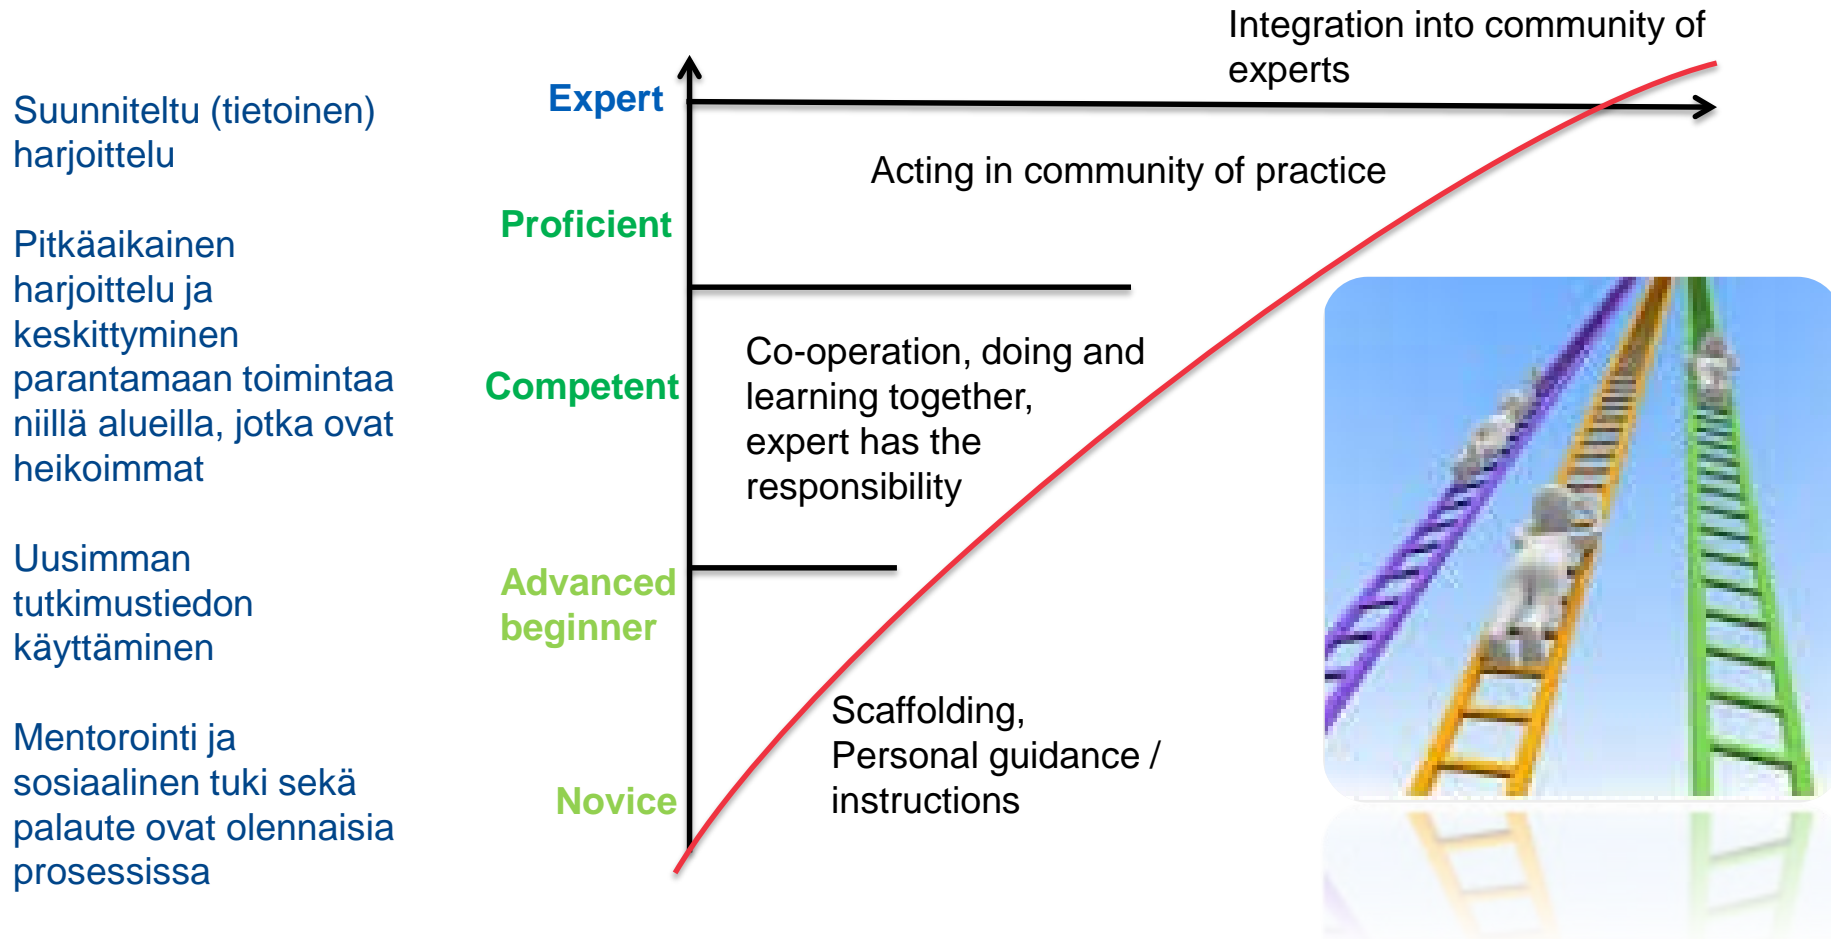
Suunniteltu (tietoinen) harjoittelu

Pitkäaikainen harjoittelu ja keskittyminen parantamaan toimintaa niillä alueilla, jotka ovat heikoimmat

Uusimman tutkimustiedon käyttäminen

Mentorointi ja sosiaalinen tuki sekä palaute ovat olennaisia prosessissa

Integration into community of experts

Expert

Acting in community of practice

Proficient

Competent

Co-operation, doing and learning together, expert has the responsibility

Advanced beginner

Scaffolding, Personal guidance / instructions

Novice